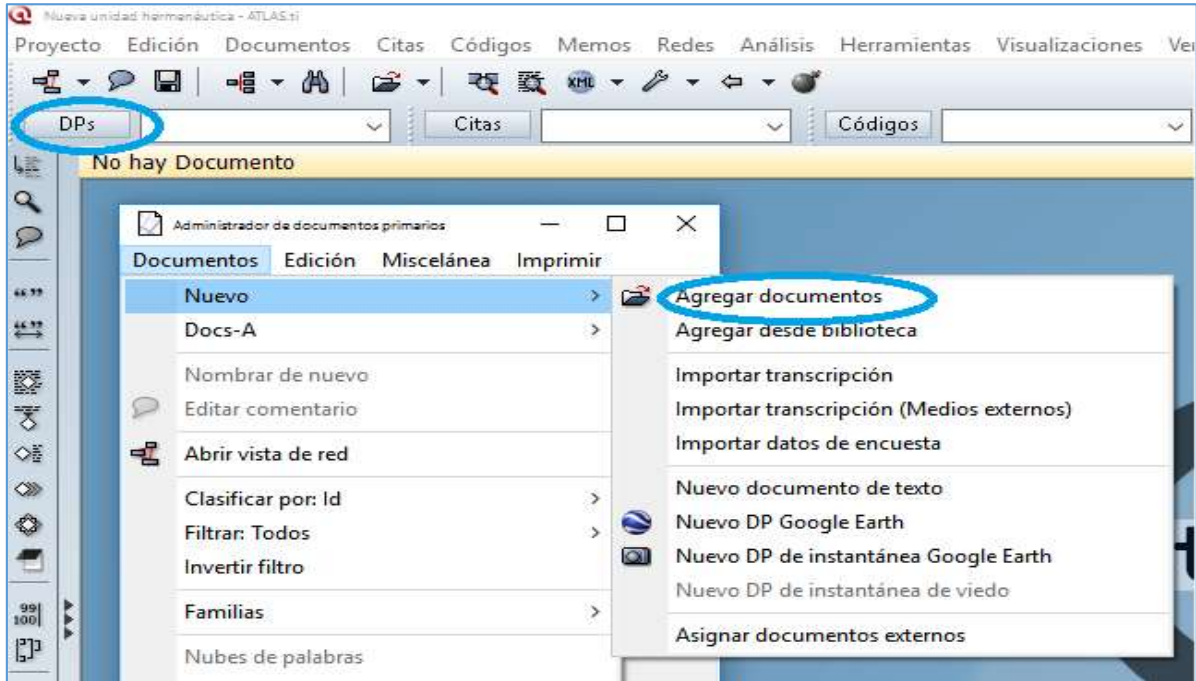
Nueva unidad hermenéutica - ATLAS.ti

Proyecto Edición Documentos Citas Códigos Memos Redes Análisis Herramientas Visualizaciones Ve

XML

DPs

Citas

Códigos

No hay Documento

Administrador de documentos primarios

Documentos Edición Miscelánea Imprimir

Nuevo

Docs-A

Nombrar de nuevo

Editar comentario

Abrir vista de red

Clasificar por: Id

Filtrar: Todos

Invertir filtro

Familias

Nubes de palabras

Agregar documentos

Agregar desde biblioteca

Importar transcripción

Importar transcripción (Medios externos)

Importar datos de encuesta

Nuevo documento de texto

Nuevo DP Google Earth

Nuevo DP de instantánea Google Earth

Nuevo DP de instantánea de viedo

Asignar documentos externos

99
100